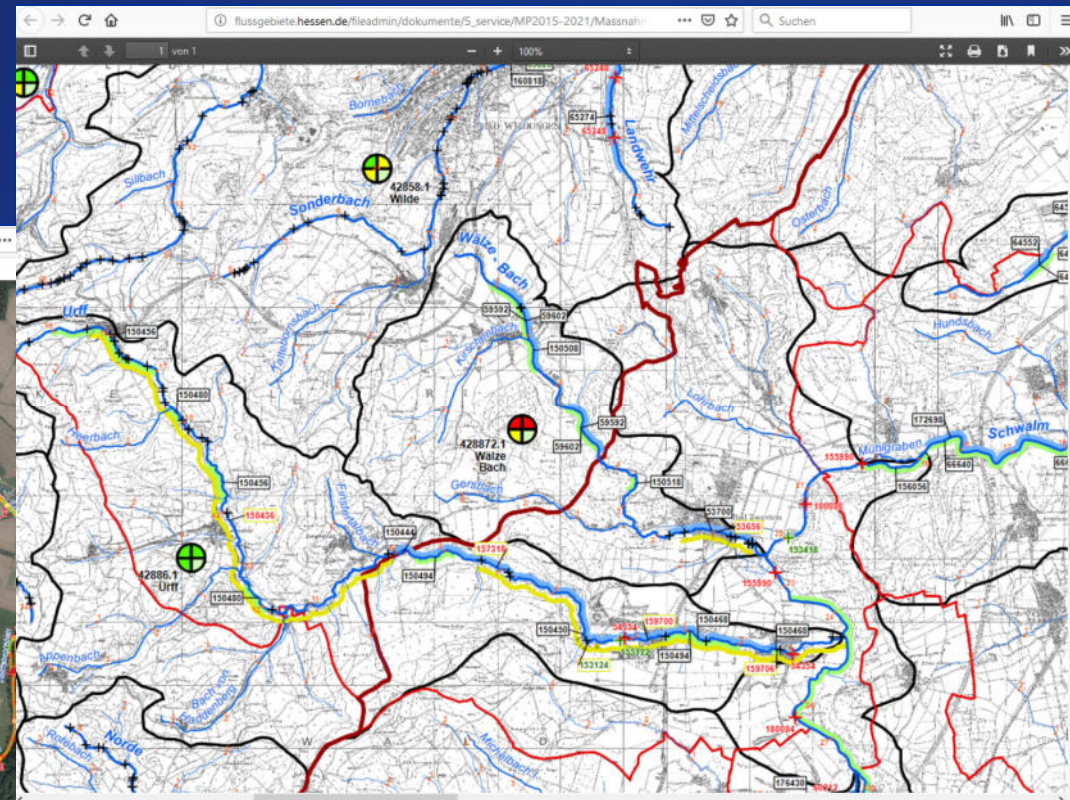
flussgebiete.hessen.de/fileadmin/dokumente/5_service/MP2015-2021/Massnah

Suchen

1 von 1

100%

160818

65245

65274

65245

Bornebach

Landwehr

Mittelscheidbach

Sillbach

42858.1
Wilde

Sonderbach

Osterbach

Walze - Bach

64552

59592

59602

Kirschbach

150508

Uff

150456

Kattenbach

Hundsbach

150480

59592

Lohrbach

Beerbach

428872.1
Walze
Bach

59602

172698

Schwalm

Mühlgraben

155890

66640

156856

150518

Gersbach

150456

53700

53656

150436

Finsterbach

180085

150444

153418

157318

42886.1
Urff

150494

155890

150480

150468

159708

150450

54534

159708

150460

153124

150494

159706

54534

Annenbach

Bach von Waddenborg

180084

Norde

Rotebach

Michelbach

176430